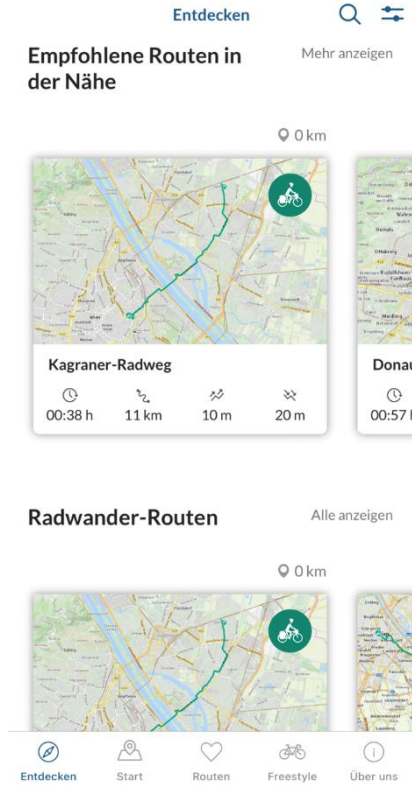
Entdecken

Empfohlene Routen in der Nähe

Mehr anzeigen

0 km

Kagraner-Radweg

00:38 h 11 km 10 m 20 m

Donau

00:57 l

Radwander-Routen

Alle anzeigen

0 km

Entdecken Start Routen Freestyle Über uns